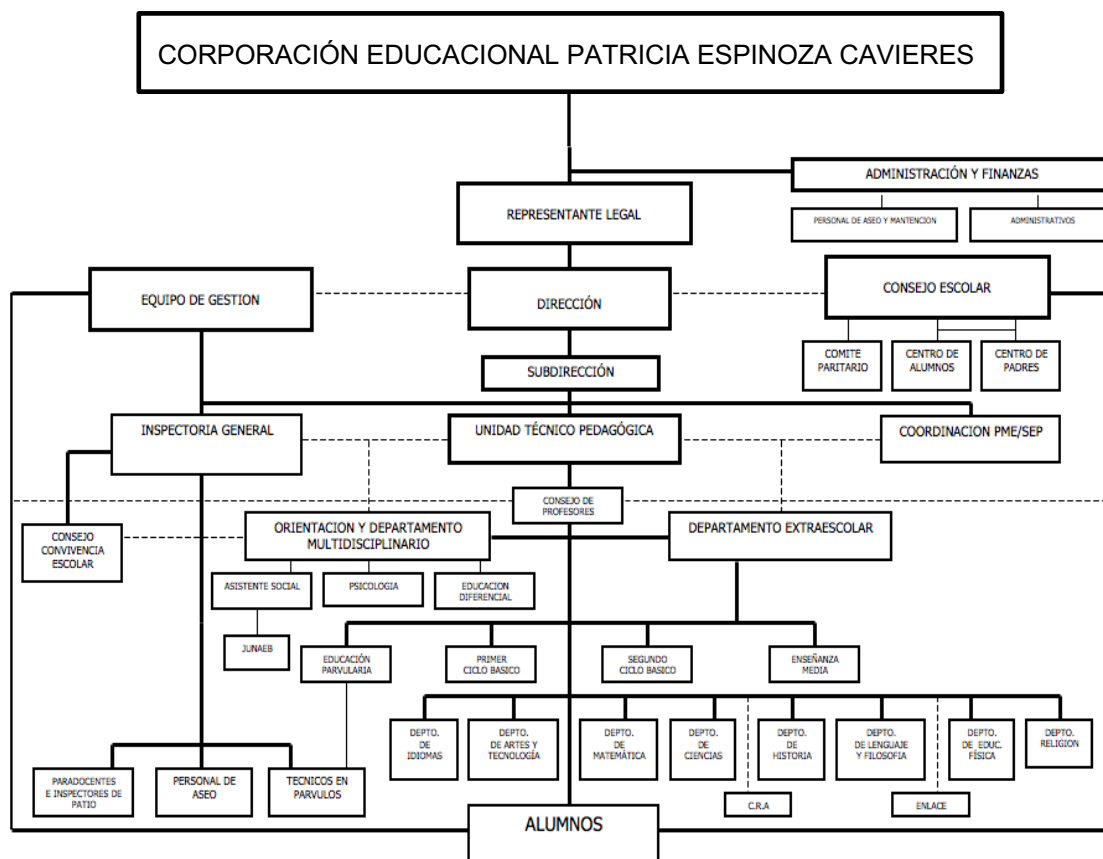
CORPORACIÓN EDUCACIONAL PATRICIA ESPINOZA CAVIERES

ADMINISTRACIÓN Y FINANZAS

PERSONAL DE ASEO Y MANTENCION

ADMINISTRATIVOS

REPRESENTANTE LEGAL

EQUIPO DE GESTION

DIRECCIÓN

CONSEJO ESCOLAR

COMITE PARITARIO

CENTRO DE ALUMNOS

CENTRO DE PADRES

SUBDIRECCIÓN

INSPECTORIA GENERAL

UNIDAD TÉCNICO PEDAGÓGICA

COORDINACION PME/SEP

CONSEJO DE PROFESORES

CONSEJO CONVIVENCIA ESCOLAR

ORIENTACION Y DEPARTAMENTO MULTIDISCIPLINARIO

DEPARTAMENTO EXTRAESCOLAR

ASISTENTE SOCIAL

PSICOLOGIA

EDUCACION DIFERENCIAL

JUNAEB

EDUCACIÓN PARVULARIA

PRIMER CICLO BASICO

SEGUNDO CICLO BASICO

ENSEÑANZA MEDIA

DEPTO. DE IDIOMAS

DEPTO. DE ARTES Y TECNOLOGÍA

DEPTO. DE MATEMÁTICA

DEPTO. DE CIENCIAS

DEPTO. DE HISTORIA

DEPTO. DE LENGUAJE Y FILOSOFIA

DEPTO. DE EDUC. FÍSICA

DEPTO. RELIGION

PARADOCENTES E INSPECTORES DE PATIO

PERSONAL DE ASEO

TECNICOS EN PARVULOS

C.R.A

ENLACE

ALUMNOS